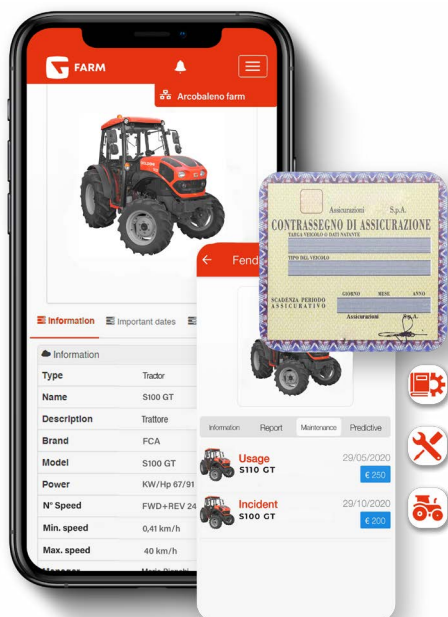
FARM

Arcobaleno farm

Information Important dates

Information

| Type | Tractor |
|---|---|
| Name | S100 GT |
| Description | Trattore |
| Brand | FCA |
| Model | S100 GT |
| Power | KW/Hp 67/91 |
| N° Speed | FWD+REV 24 |
| Min. speed | 0,41 km/h |
| Max. speed | 40 km/h |

Fend

Assicurazioni S.p.A.
CONTRASSEGNO DI ASSICURAZIONE
TARGA VEICOLO O DATI NATANTE
TIPO DEL VEICOLO
SCADENZA PERIODO ASSICURATIVO GIORNO MESE ANNO
Assicuratore

Information Report Maintenance Predictive

Usage
S110 GT
29/05/2020
€ 250

Incident
S100 GT
29/10/2020
€ 200